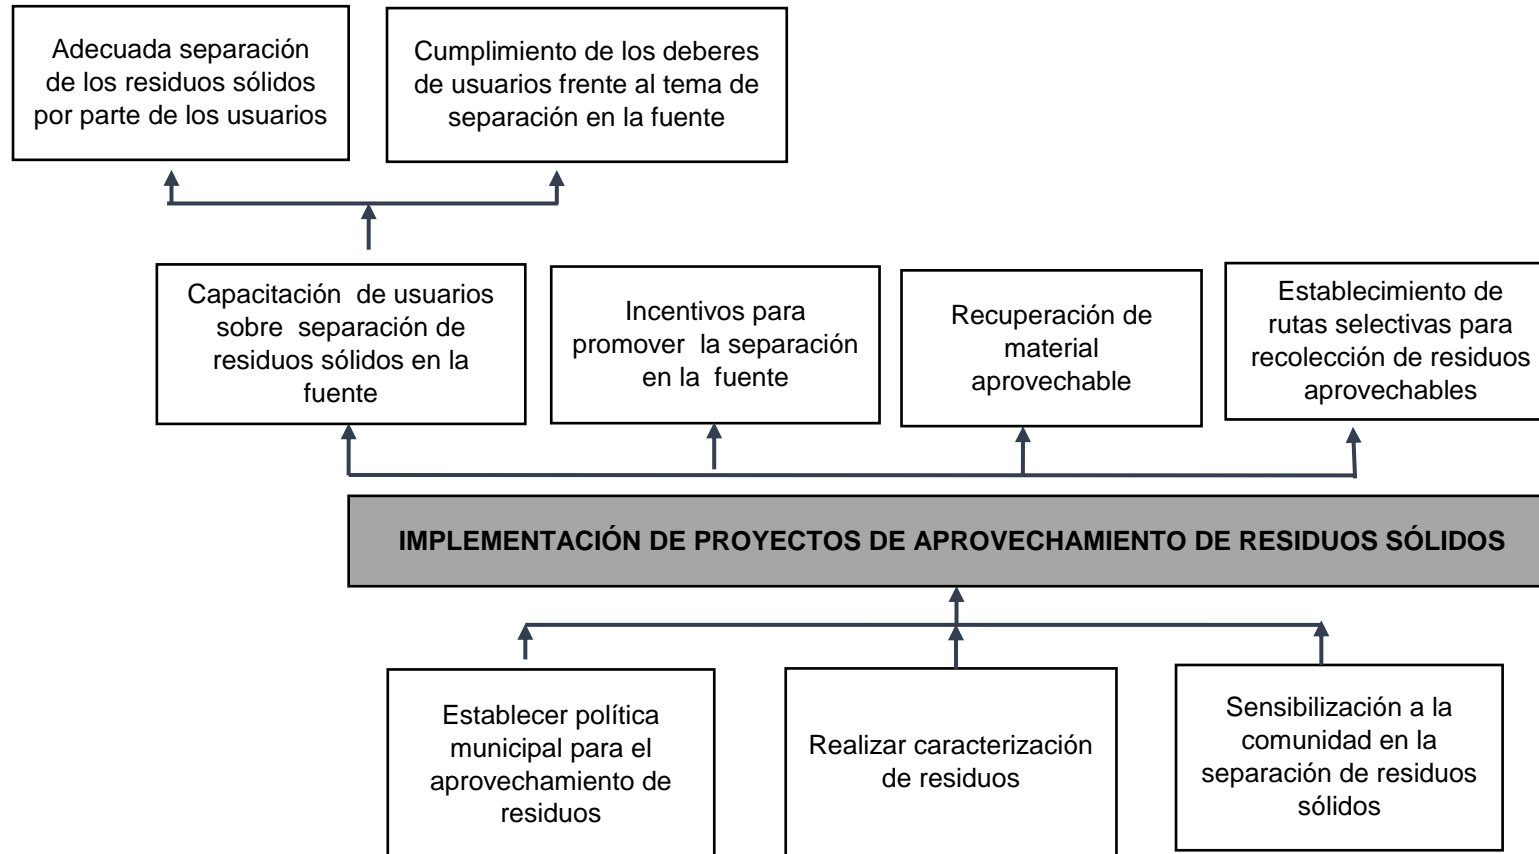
Adecuada separación de los residuos sólidos por parte de los usuarios

Cumplimiento de los deberes de usuarios frente al tema de separación en la fuente

Capacitación de usuarios sobre separación de residuos sólidos en la fuente

Incentivos para promover la separación en la fuente

Recuperación de material aprovechable

Establecimiento de rutas selectivas para recolección de residuos aprovechables

IMPLEMENTACIÓN DE PROYECTOS DE APROVECHAMIENTO DE RESIDUOS SÓLIDOS

Establecer política municipal para el aprovechamiento de residuos

Realizar caracterización de residuos

Sensibilización a la comunidad en la separación de residuos sólidos